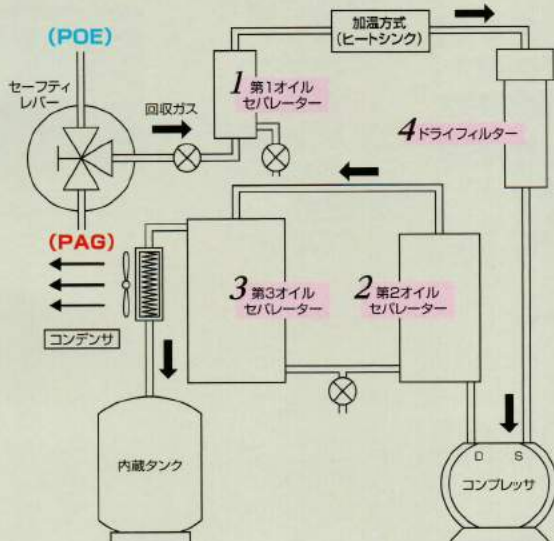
(POE)

セーフティレバー

回収ガス

(PAG)

コンデンサ

加温方式
(ヒートシンク)

1 第1オイルセパレーター

4 ドライフィルター

3 第3オイルセパレーター

2 第2オイルセパレーター

内蔵タンク

D S
コンプレッサ